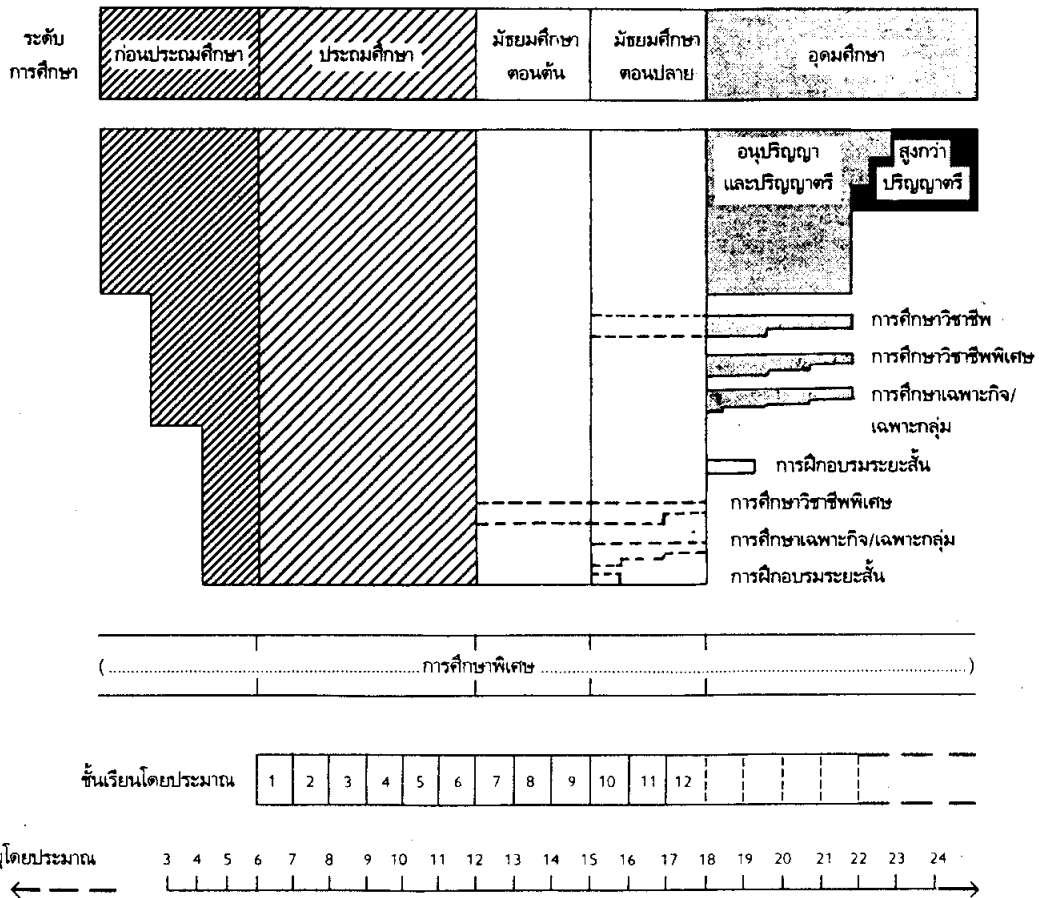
ระดับ การศึกษา

ก่อนประถมศึกษา

ประถมศึกษา

มัธยมศึกษา ตอนต้น

มัธยมศึกษา ตอนปลาย

อุดมศึกษา

อนุปริญญา และปริญญาตรี

สูงกว่า ปริญญาตรี

การศึกษาวิชาชีพ

การศึกษาวิชาชีพพิเศษ

การศึกษาเฉพาะกิจ/ เฉพาะกลุ่ม

การฝึกอบรมระยะสั้น

การศึกษาวิชาชีพพิเศษ

การศึกษาเฉพาะกิจ/เฉพาะกลุ่ม

การฝึกอบรมระยะสั้น

(.......................................................การศึกษาพิเศษ.......................................................)

ชั้นเรียนโดยประมาณ

| 1 | 2 | 3 | 4 | 5 | 6 | 7 | 8 | 9 | 10 | 11 | 12 |
|---|---|---|---|---|---|---|---|---|---|---|---|

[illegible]โดยประมาณ

3 4 5 6 7 8 9 10 11 12 13 14 15 16 17 18 19 20 21 22 23 24